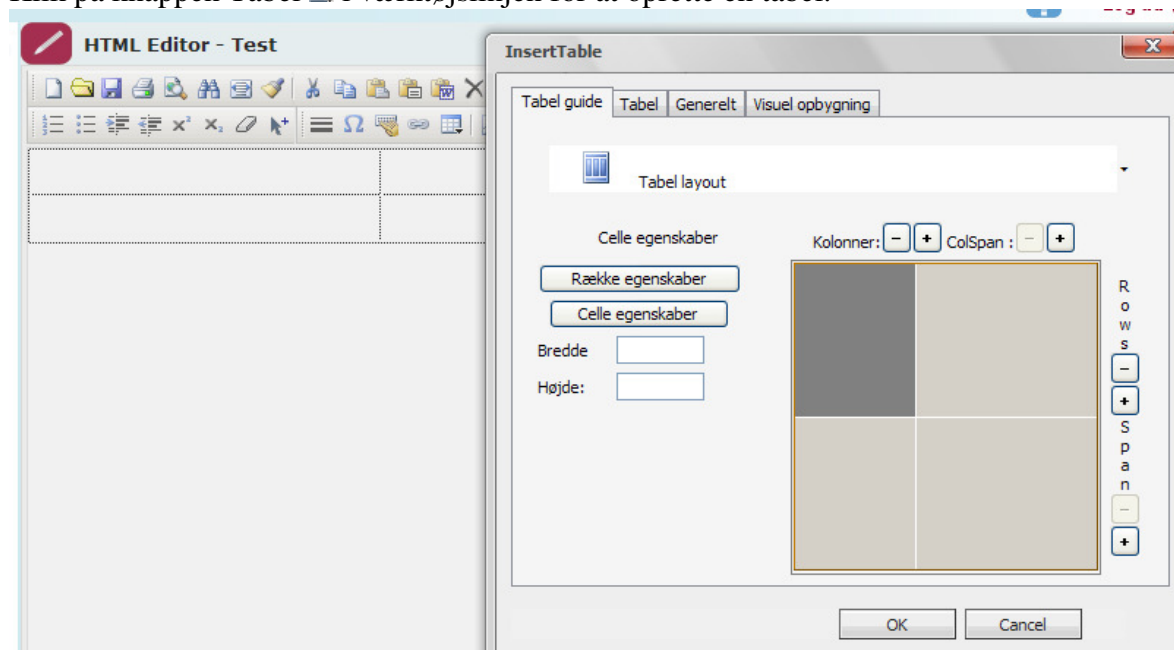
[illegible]

HTML Editor - Test

InsertTable

Tabel guide | Tabel | Generelt | Visuel opbygning

Tabel layout

Celle egenskaber

Række egenskaber

Celle egenskaber

Bredde

Højde:

Kolonner: − + ColSpan : − +

Rows − + Span − +

OK

Cancel